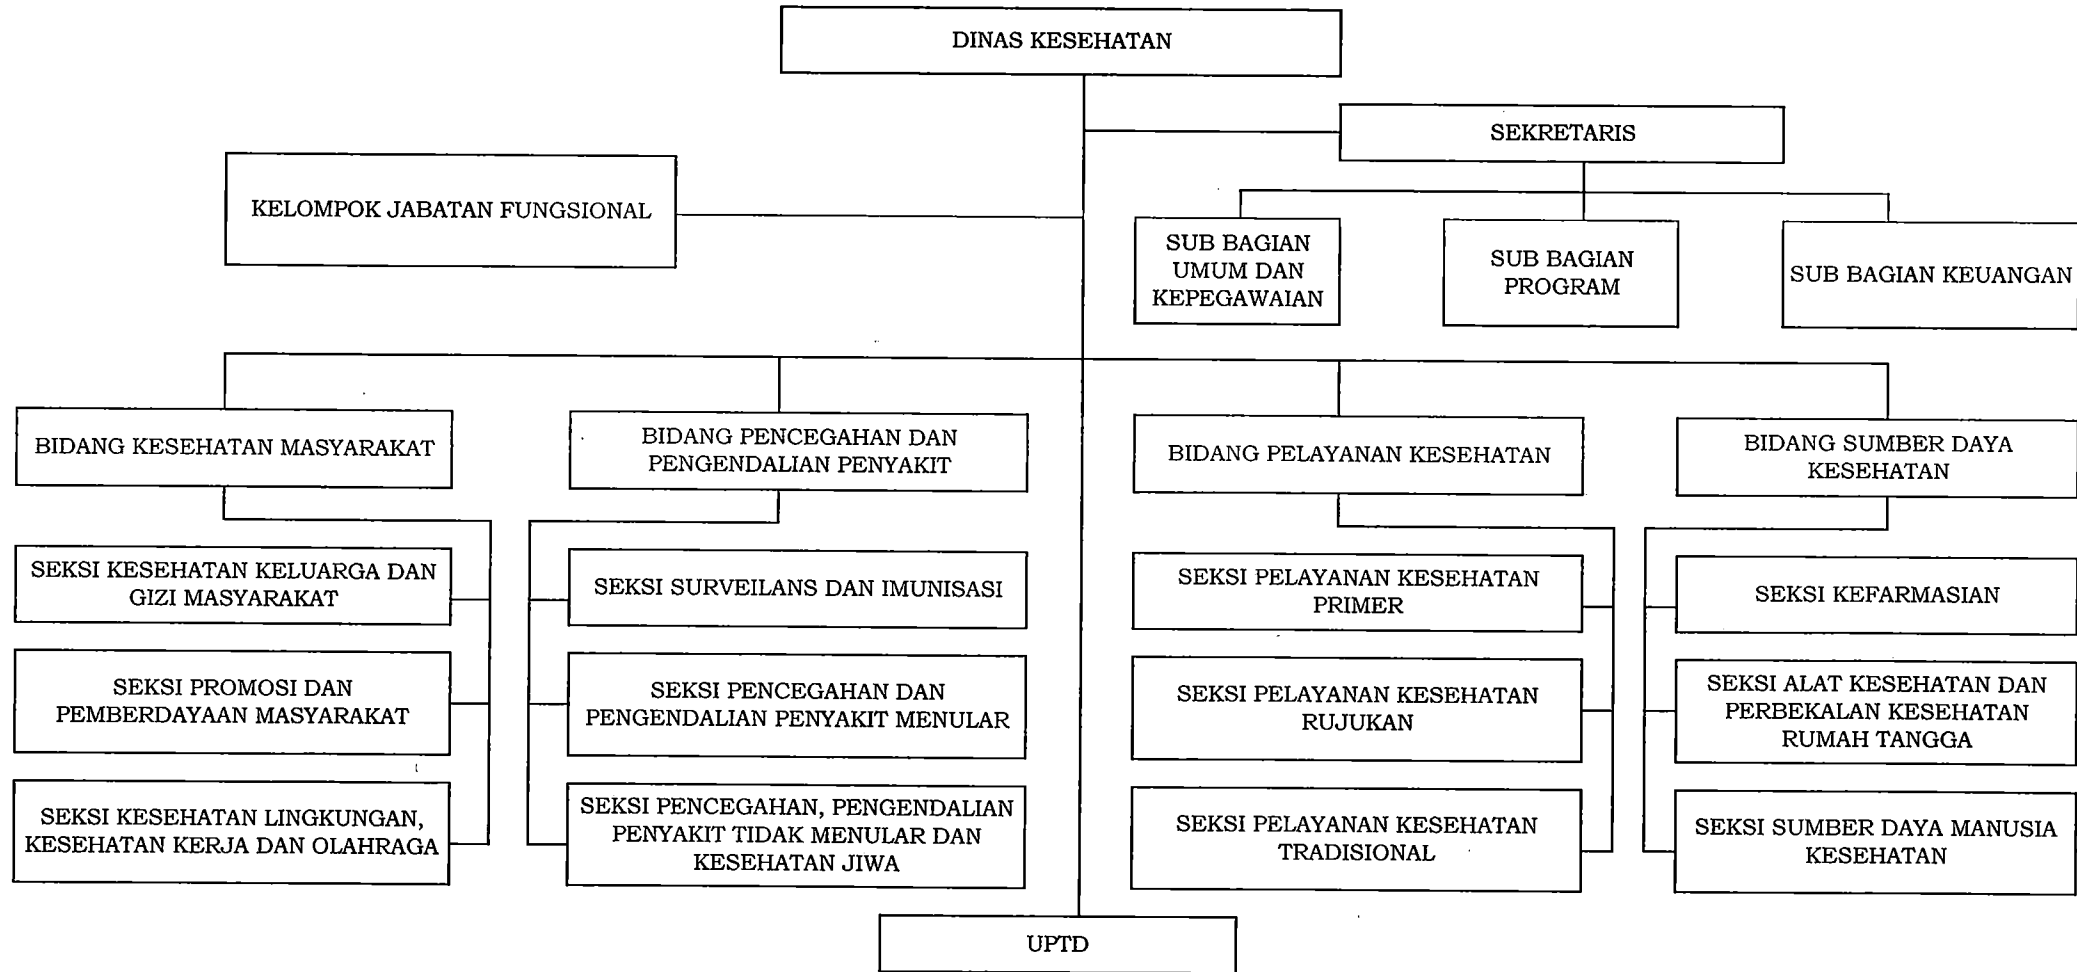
DINAS KESEHATAN

SEKRETARIS

KELOMPOK JABATAN FUNGSIONAL

SUB BAGIAN UMUM DAN KEPEGAWAIAN

SUB BAGIAN PROGRAM

SUB BAGIAN KEUANGAN

BIDANG KESEHATAN MASYARAKAT

BIDANG PENCEGAHAN DAN PENGENDALIAN PENYAKIT

BIDANG PELAYANAN KESEHATAN

BIDANG SUMBER DAYA KESEHATAN

SEKSI KESEHATAN KELUARGA DAN GIZI MASYARAKAT

SEKSI PROMOSI DAN PEMBERDAYAAN MASYARAKAT

SEKSI KESEHATAN LINGKUNGAN, KESEHATAN KERJA DAN OLAHRAGA

SEKSI SURVEILANS DAN IMUNISASI

SEKSI PENCEGAHAN DAN PENGENDALIAN PENYAKIT MENULAR

SEKSI PENCEGAHAN, PENGENDALIAN PENYAKIT TIDAK MENULAR DAN KESEHATAN JIWA

SEKSI PELAYANAN KESEHATAN PRIMER

SEKSI PELAYANAN KESEHATAN RUJUKAN

SEKSI PELAYANAN KESEHATAN TRADISIONAL

SEKSI KEFARMASIAN

SEKSI ALAT KESEHATAN DAN PERBEKALAN KESEHATAN RUMAH TANGGA

SEKSI SUMBER DAYA MANUSIA KESEHATAN

UPTD